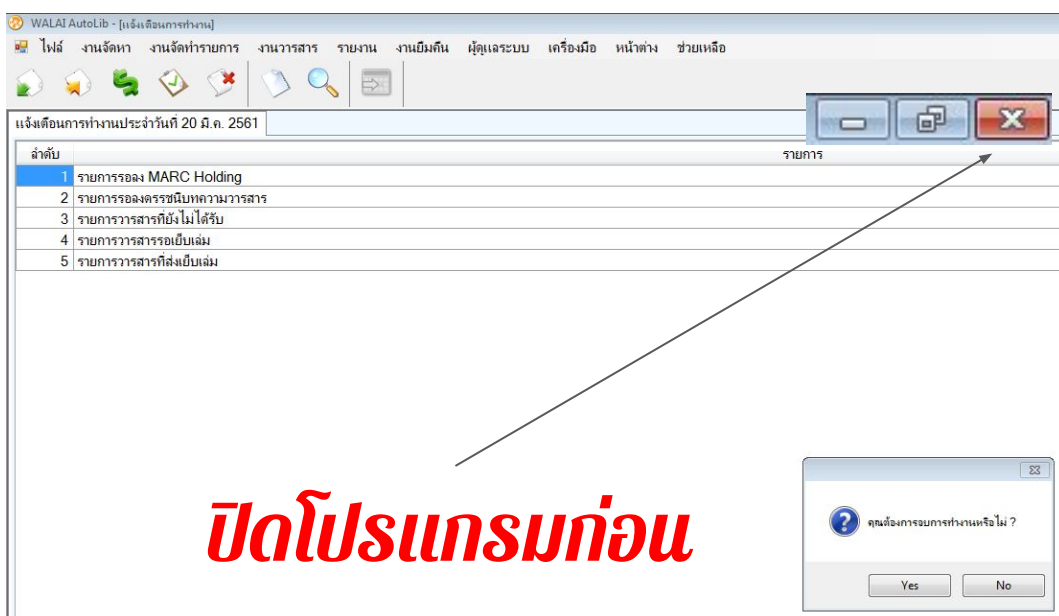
WALAI AutoLib - [แจ้งเตือนการทำงาน]

ไฟล์ งานจัดหา งานจัดทำรายการ งานวารสาร รายงาน งานยืมคืน ผู้ดูแลระบบ เครื่องมือ หน้าต่าง ช่วยเหลือ

แจ้งเตือนการทำงานประจำวันที่ 20 มี.ค. 2561

| ลำดับ | รายการ |
|---|---|
| 1 | รายการรอง MARC Holding |
| 2 | รายการรองดรรชนีบทความวารสาร |
| 3 | รายการวารสารที่ยังไม่ได้รับ |
| 4 | รายการวารสารรอเย็บเล่ม |
| 5 | รายการวารสารที่ส่งเย็บเล่ม |

ปิดโปรแกรมก่อน

คุณต้องการจบการทำงานหรือไม่ ?

Yes No